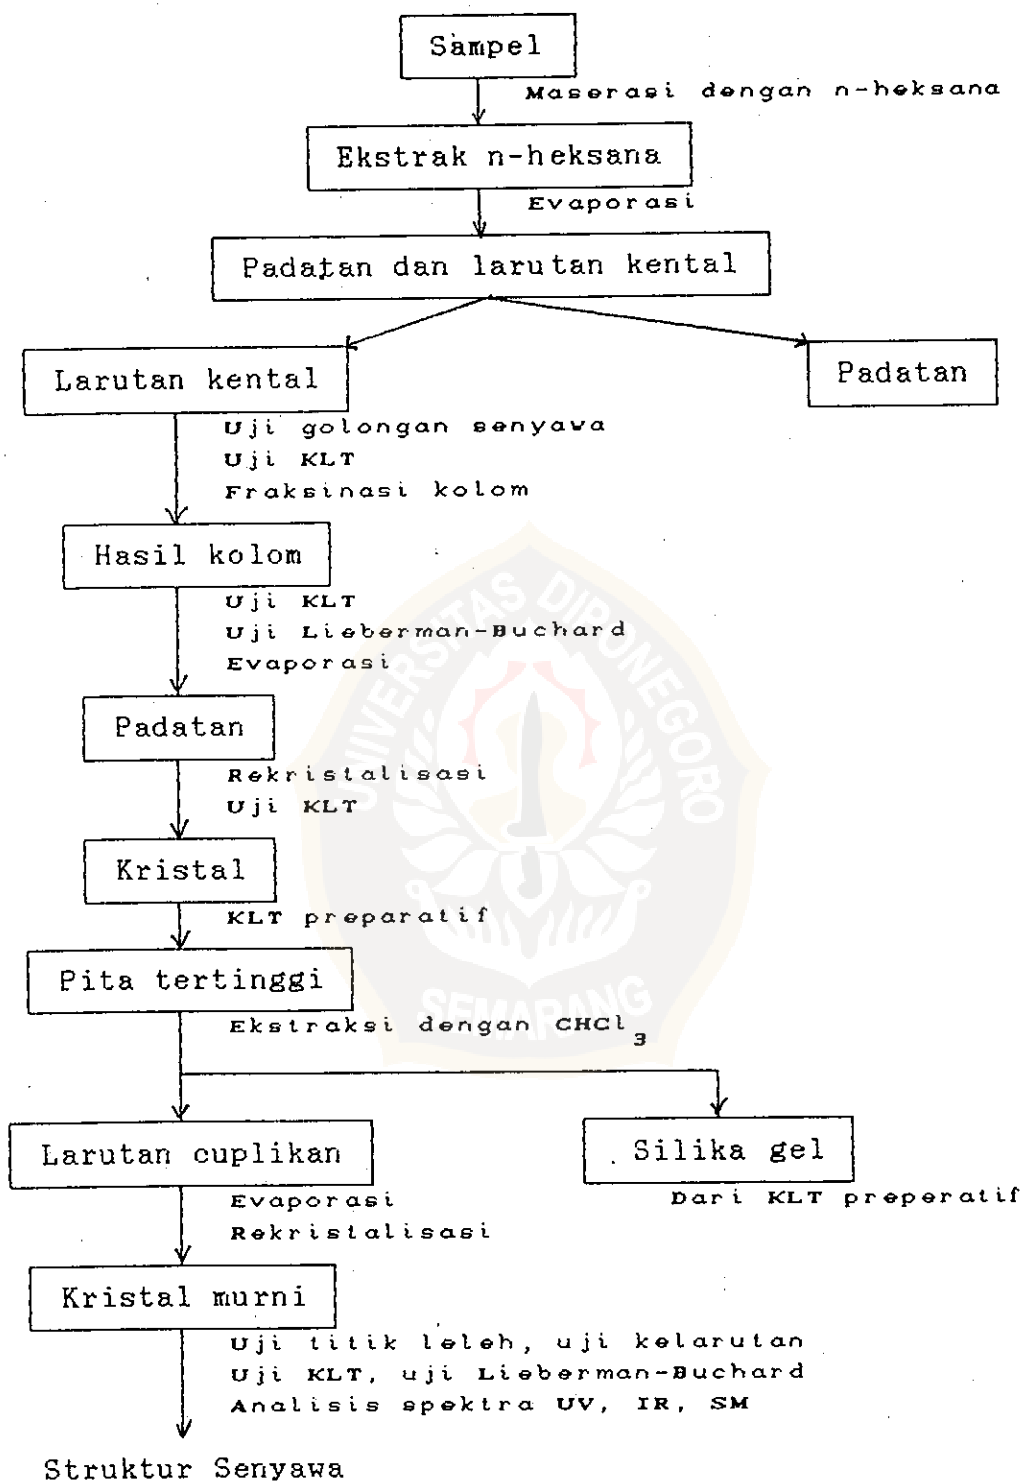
Sampel

Maserasi dengan n-heksana

Ekstrak n-heksana

Evaporasi

Padatan dan larutan kental

Larutan kental

Padatan

Uji golongan senyawa
Uji KLT
Fraksinasi kolom

Hasil kolom

Uji KLT
Uji Lieberman-Buchard
Evaporasi

Padatan

Rekristalisasi
Uji KLT

Kristal

KLT preparatif

Pita tertinggi

Ekstraksi dengan $CHCl_3$

Larutan cuplikan

Silika gel

Dari KLT preperatif

Evaporasi
Rekristalisasi

Kristal murni

Uji titik leleh, uji kelarutan
Uji KLT, uji Lieberman-Buchard
Analisis spektra UV, IR, SM

Struktur Senyawa

UNIVERSITAS DIPONEGORO
SEMARANG